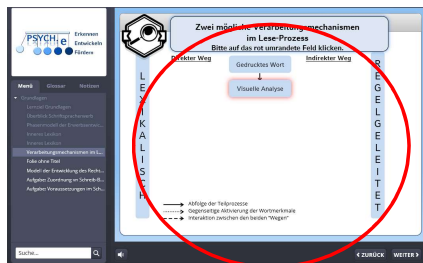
PSYCH e
Erkennen
Entwickeln
Fördern

Menü
Glossar
Notizen

Grundlagen
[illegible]
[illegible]
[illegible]
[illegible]
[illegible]
Verarbeitungsmechanismen im L...
Folie ohne Titel
Modell der Entwicklung des Rechts...
Aufgaben Zuordnung zu Schreib...
Aufgaben Voraussetzungen im Sch...

Suche...

Zwei mögliche Verarbeitungsmechanismen im Lese-Prozess
Bitte auf das rot umrandete Feld klicken.

Direkter Weg
Indirekter Weg

Gedrucktes Wort
Visuelle Analyse

L E X I K A L I S C H

R E G E L G E L E I T E T

Abfolge der Teilprozesse
Gegenseitige Aktivierung der Wortmerkmale
Interaktion zwischen den beiden "Wegen"

ZURÜCK
WEITER